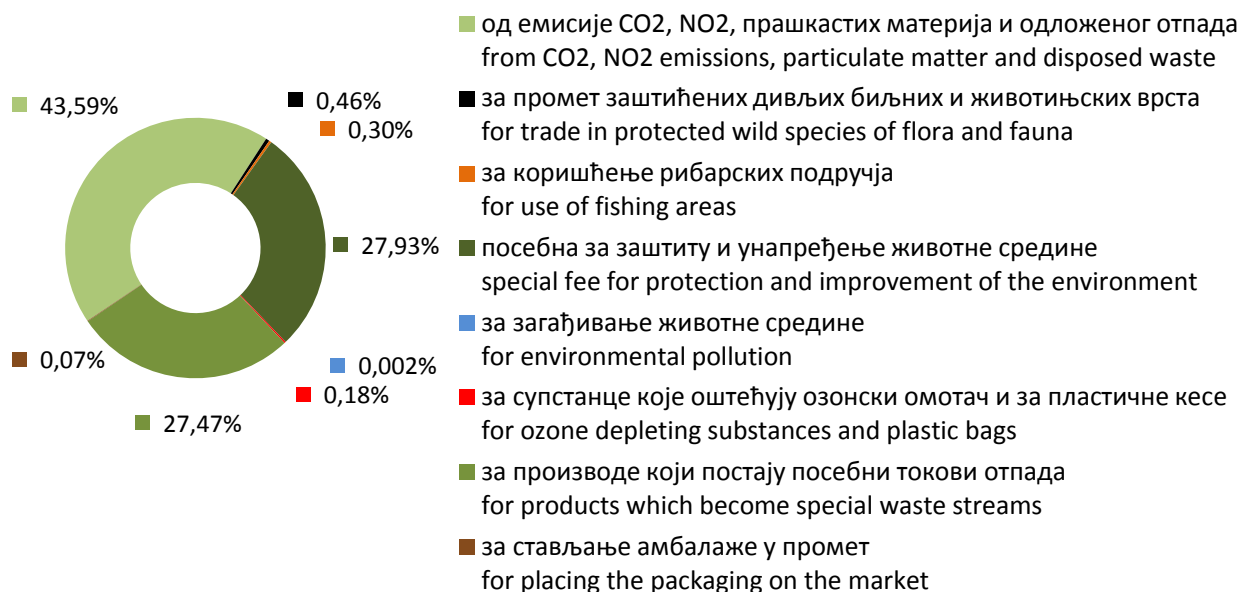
43,59%

0,46%

0,30%

27,93%

0,07%

0,002%

0,18%

27,47%

од емисије CO2, NO2, прашкастих материја и одложеног отпада
from CO2, NO2 emissions, particulate matter and disposed waste

за промет заштићених дивљих биљних и животињских врста
for trade in protected wild species of flora and fauna

за коришћење рибарских подручја
for use of fishing areas

посебна за заштиту и унапређење животне средине
special fee for protection and improvement of the environment

за загађивање животне средине
for environmental pollution

за супстанце које оштећују озонски омотач и за пластичне кесе
for ozone depleting substances and plastic bags

за производе који постају посебни токови отпада
for products which become special waste streams

за стављање амбалаже у промет
for placing the packaging on the market